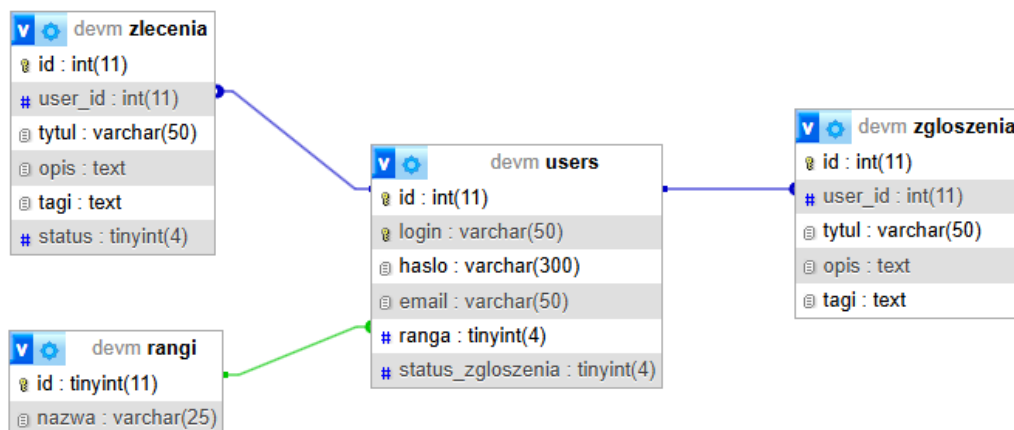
devm zlecenia
id : int(11)
user_id : int(11)
tytul : varchar(50)
opis : text
tagi : text
status : tinyint(4)

devm users
id : int(11)
login : varchar(50)
haslo : varchar(300)
email : varchar(50)
ranga : tinyint(4)
status_zgloszenia : tinyint(4)

devm zgloszenia
id : int(11)
user_id : int(11)
tytul : varchar(50)
opis : text
tagi : text

devm rangi
id : tinyint(11)
nazwa : varchar(25)